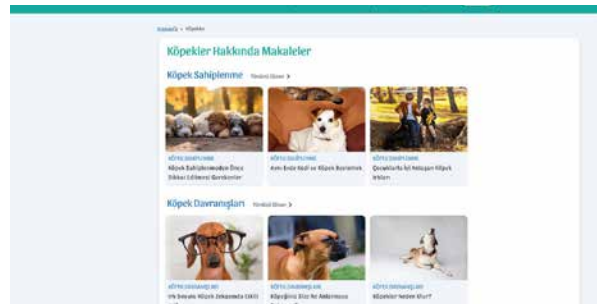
Kategori > Köpekler

Köpekler Hakkında Makaleler

Köpek Sahiplenme Tümünü Göster >

KÖPEK SAHİPLENME
Köpek Sahiplenmeden Önce Dikkat Edilmesi Gerekenler

KÖPEK SAHİPLENME
Kimi Evde Kedi ve Köpek Beslemek

KÖPEK SAHİPLENME
Çocuklarla İyi Anlaşan Köpek Irkları

Köpek Davranışları Tümünü Göster >

KÖPEK DAVRANIŞLARI
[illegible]

KÖPEK DAVRANIŞLARI
Köpeğiniz Size Ne Anlatmaya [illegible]

KÖPEK DAVRANIŞLARI
Köpekler Neden Ulur?